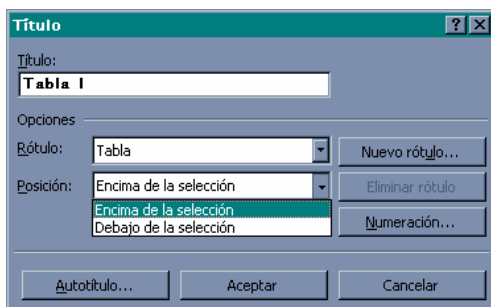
Título

?

Título:

Tabla 1

Opciones

Rótulo: Tabla

Nuevo rótulo...

Posición: Encima de la selección

Eliminar rótulo

Encima de la selección

Debajo de la selección

Numeración...

Autotítulo...

Aceptar

Cancelar